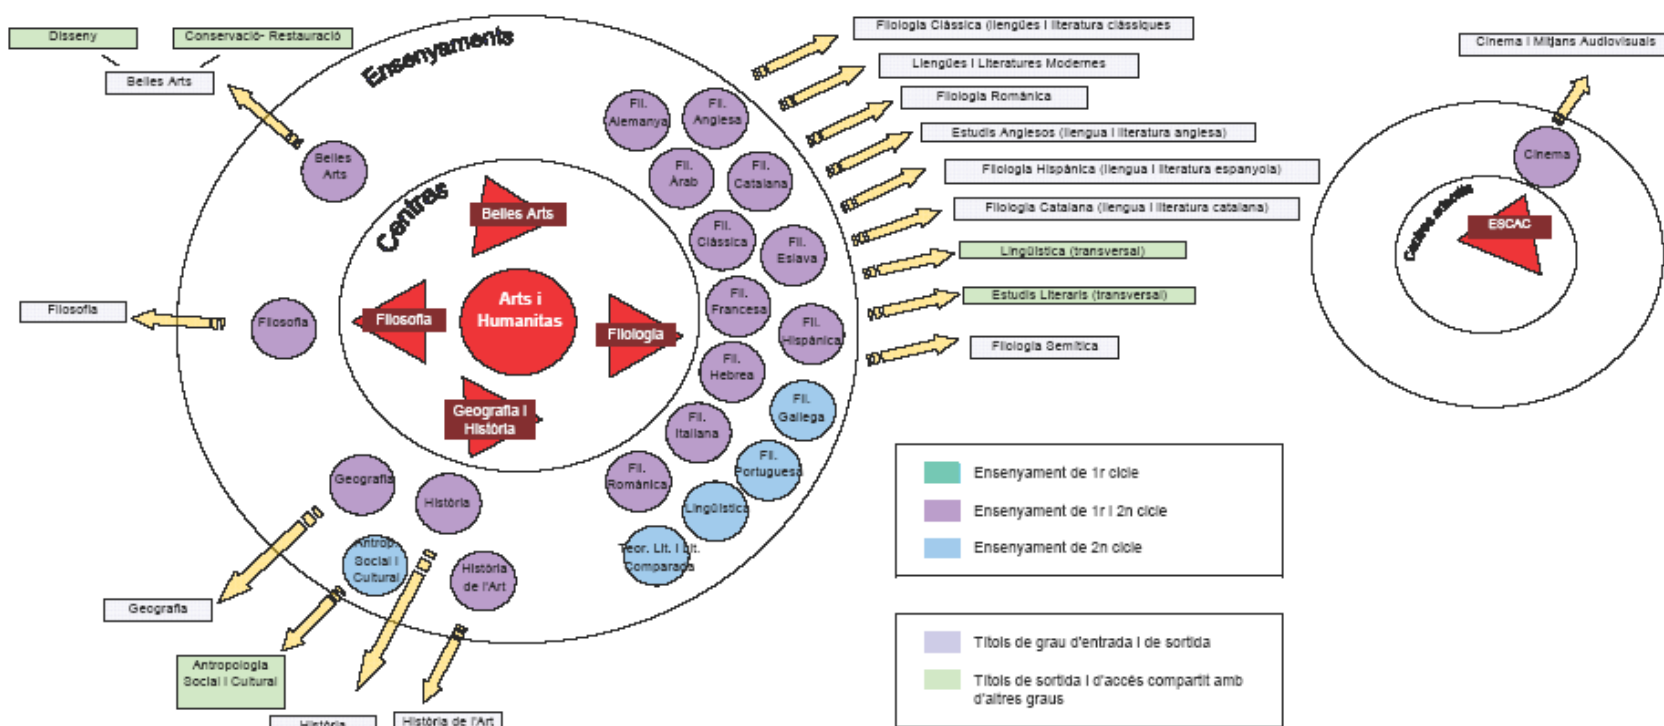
Disseny

Conservació- Restauració

Belles Arts

Ensenyaments

Belles Arts

Centres

Belles Arts

Filosofia

Filosofia

Filosofia

Arts i Humanitats

Filologia

Geografia i Història

Fil. Alemanya

Fil. Anglesa

Fil. Àrab

Fil. Catalana

Fil. Clàssica

Fil. Eslava

Fil. Francesa

Fil. Hispànica

Fil. Hebrea

Fil. Gallega

Fil. Italiana

Fil. Portuguesa

Fil. Romànica

Lingüística

Teor. Lit. i Lit. Comparada

Geografia

Història

Antrop. Social i Cultural

Història de l'Art

Geografia

Antropologia Social i Cultural

Història

Història de l'Art

Filologia Clàssica (llengües i literatura clàssiques

Llengües i Literatures Modernes

Filologia Romànica

Estudis Anglesos (llengua i literatura anglesa)

Filologia Hispànica (llengua i literatura espanyola)

Filologia Catalana (llengua i literatura catalana)

Lingüística (transversal)

Estudis Literaris (transversal)

Filologia Semítica

Cinema i Mitjans Audiovisuals

Cinema

Centres adscrits

ESCAC

Ensenyament de 1r cicle

Ensenyament de 1r i 2n cicle

Ensenyament de 2n cicle

Títols de grau d'entrada i de sortida

Títols de sortida i d'accés compartit amb d'altres graus